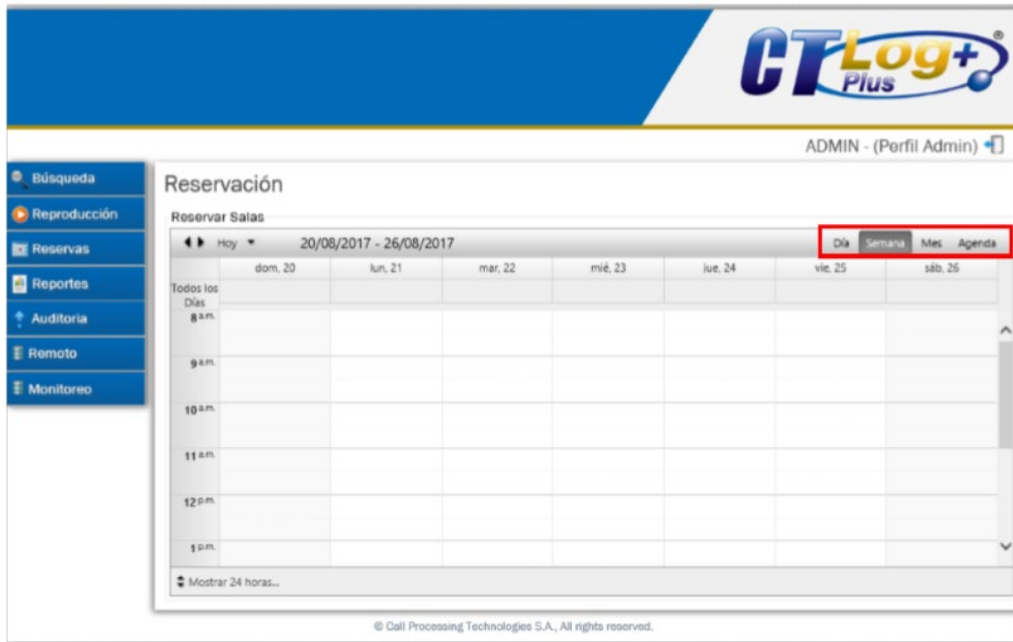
CT Log+ Plus ®

ADMIN - (Perfil Admin)

Búsqueda
Reproducción
Reservas
Reportes
Auditoria
Remoto
Monitoreo

Reservación

Reservar Salas

Hoy 20/08/2017 - 26/08/2017

Día Semana Mes Agenda

| | dom. 20 | lun. 21 | mar. 22 | mié. 23 | jue. 24 | vie. 25 | sáb. 26 |
|---|---|---|---|---|---|---|---|
| Todos los Días | | | | | | | |
| 8 a.m. | | | | | | | |
| 9 a.m. | | | | | | | |
| 10 a.m. | | | | | | | |
| 11 a.m. | | | | | | | |
| 12 p.m. | | | | | | | |
| 1 p.m. | | | | | | | |

Mostrar 24 horas...

© Call Processing Technologies S.A., All rights reserved.